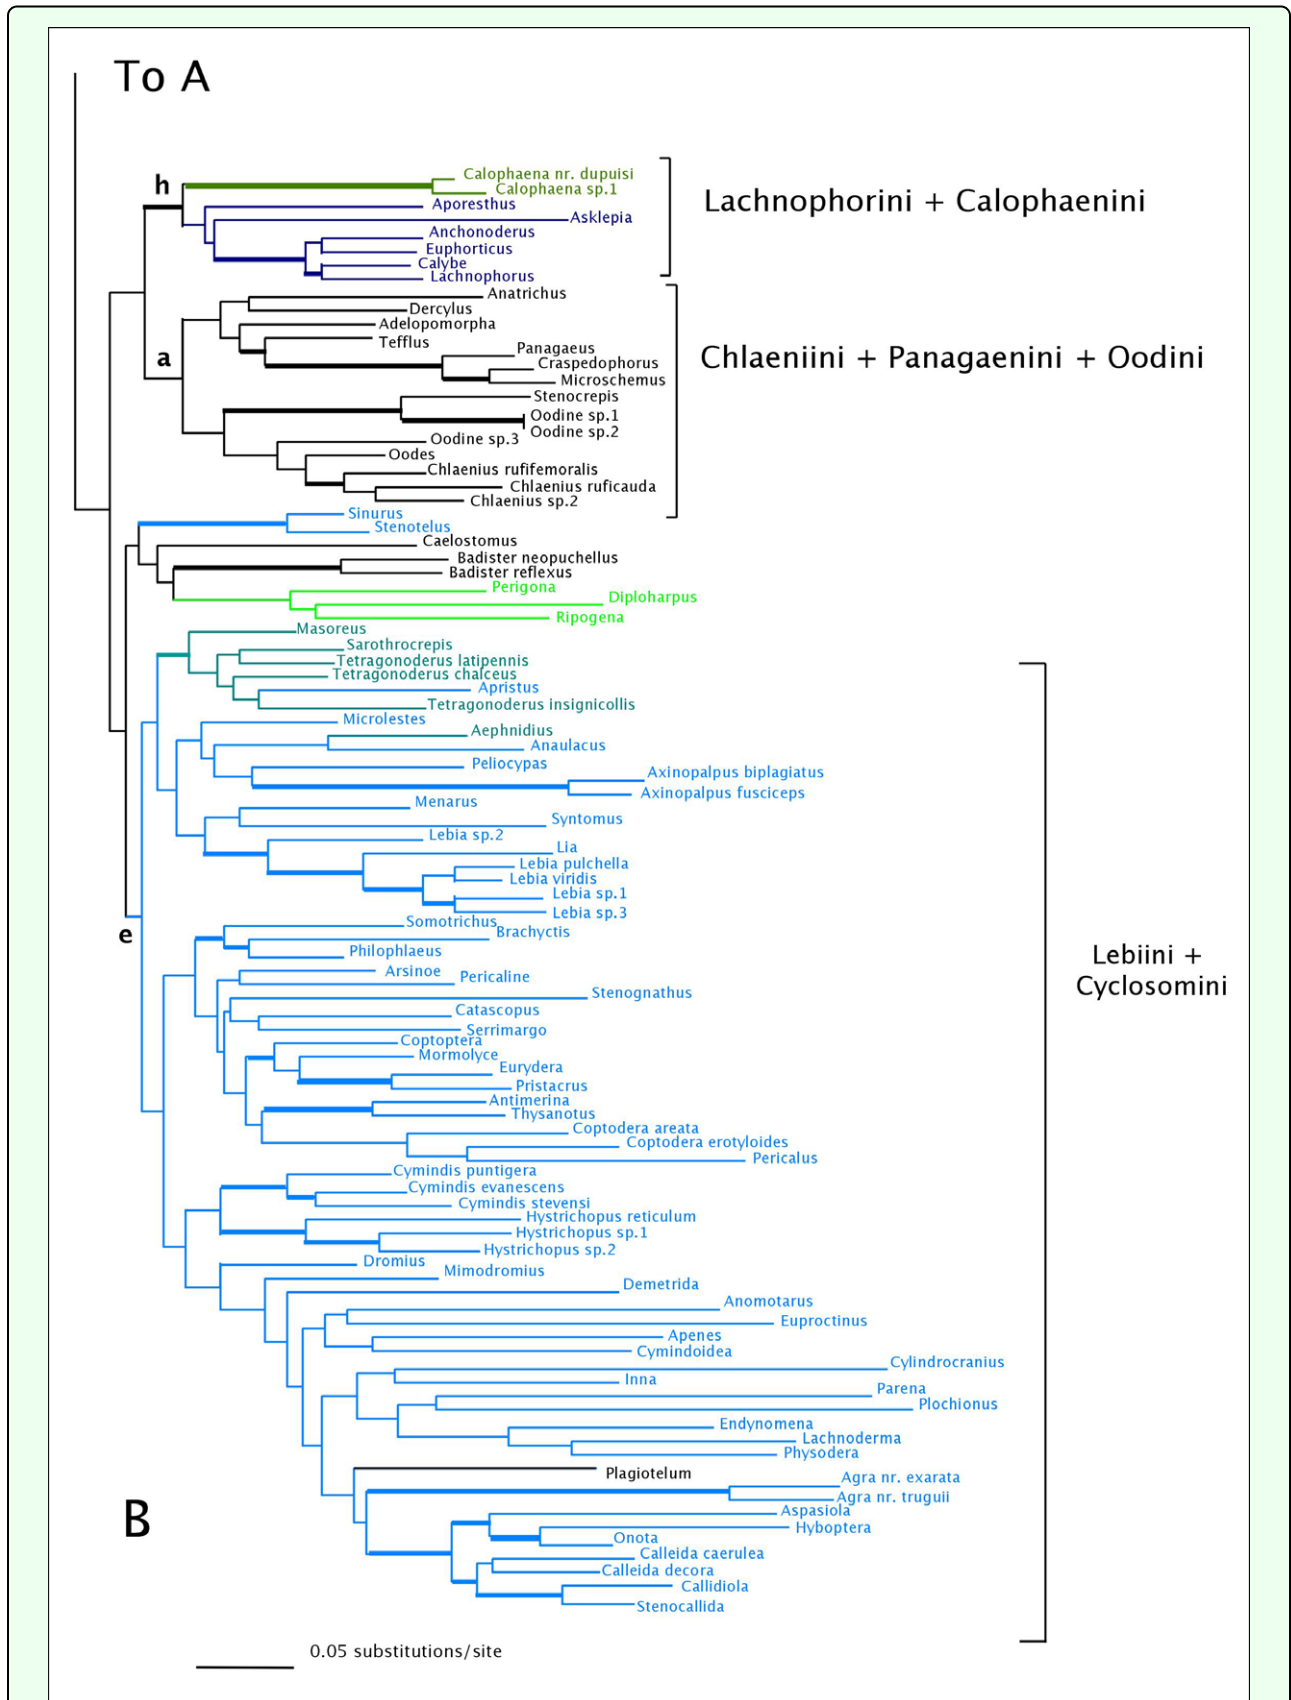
To A

h

Calophaena nr. dupuisi
Calophaena sp.1
Aporesthus
Asklepia
Anchonoderus
Euphorticus
Calybe
Lachnophorus

Lachnophorini + Calophaenini

a

Anatrichus
Dercylus
Adelopomorpha
Tefflus
Panagaeus
Craspedophorus
Microschemus
Stenocrepis
Oodine sp.1
Oodine sp.2
Oodine sp.3
Oodes
Chlaenius rufifemoralis
Chlaenius ruficauda
Chlaenius sp.2

Chlaeniini + Panagaenini + Oodini

Sinurus
Stenotelus
Caelostomus
Badister neopuchellus
Badister reflexus
Perigona
Diploharpus
Ripogena
Masoreus
Sarothrocrepis
Tetragonoderus latipennis
Tetragonoderus chalceus
Apristus
Tetragonoderus insignicollis
Microlestes
Aephnidius
Anaulacus
Peliocypas
Axinopalpus biplagiatus
Axinopalpus fusciceps
Menarus
Syntomus
Lebia sp.2
Lia
Lebia pulchella
Lebia viridis
Lebia sp.1
Lebia sp.3

e

Somotrichus
Brachyctis
Philophlaeus
Arsinoe
Pericaline
Stenognathus
Catascopus
Serrimargo
Coptoptera
Mormolyce
Eurydera
Pristacrus
Antimerina
Thysanotus
Coptodera areata
Coptodera erotyloides
Pericalus
Cymindis puntigera
Cymindis evanescens
Cymindis stevensi
Hystrichopus reticulum
Hystrichopus sp.1
Hystrichopus sp.2
Dromius
Mimodromius
Demetrida
Anomotarus
Euproctinus
Apenes
Cymindoidea
Cylindrocranius
Inna
Parena
Plochionus
Endynomena
Lachnoderma
Physodera
Plagiotelum
Agra nr. exarata
Agra nr. truguii
Aspasiola
Hyboptera
Onota
Calleida caerulea
Calleida decora
Callidiola
Stenocallida

Lebiini + Cyclosomini

B

0.05 substitutions/site